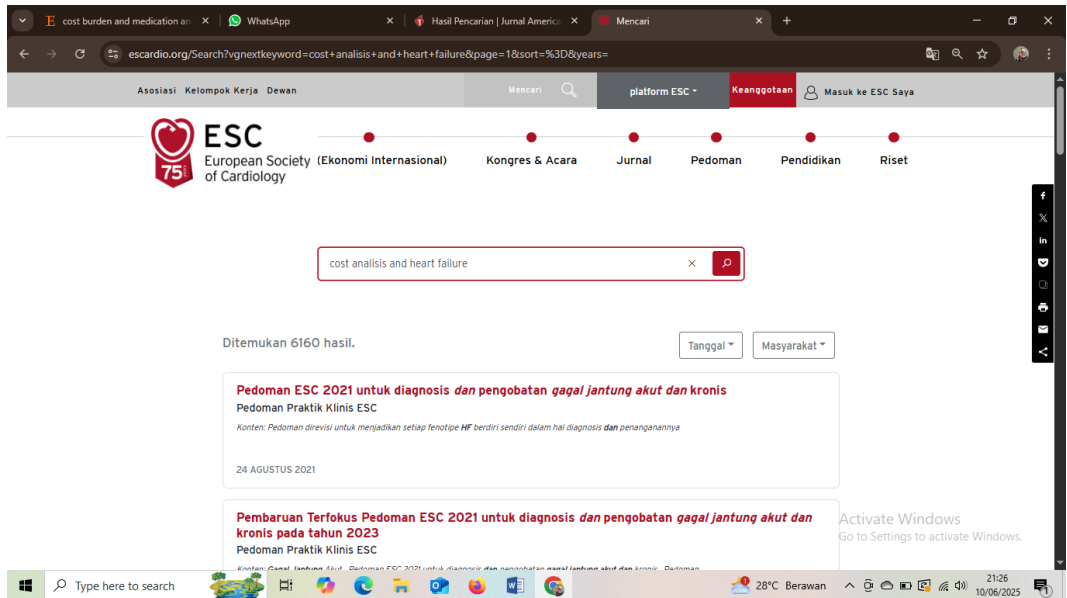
cost burden and medication an ×
WhatsApp ×
Hasil Pencarian | Jurnal America ×
Mencari ×
+

escardio.org/Search?vgnextkeyword=cost+analisis+and+heart+failure&page=1&sort=%3D&years=

Asosiasi Kelompok Kerja Dewan
Mencari
platform ESC
Keanggotaan
Masuk ke ESC Saya

ESC
European Society of Cardiology
75

(Ekonomi Internasional)
Kongres & Acara
Jurnal
Pedoman
Pendidikan
Riset

cost analisis and heart failure

Ditemukan 6160 hasil.

Tanggal
Masyarakat

**Pedoman ESC 2021 untuk diagnosis *dan* pengobatan *gagal jantung akut dan* kronis**
Pedoman Praktik Klinis ESC
Konten: Pedoman direvisi untuk menjadikan setiap fenotipe **HF** berdiri sendiri dalam hal diagnosis **dan** penanganannya

24 AGUSTUS 2021

**Pembaruan Terfokus Pedoman ESC 2021 untuk diagnosis *dan* pengobatan *gagal jantung akut dan* kronis pada tahun 2023**
Pedoman Praktik Klinis ESC
Konten: **Gagal Jantung** Akut , Pedoman ESC 2021 untuk diagnosis **dan** pengobatan **gagal jantung akut dan** kronis , Pedoman

Activate Windows
Go to Settings to activate Windows.

Type here to search
28°C Berawan
21:26
10/06/2025